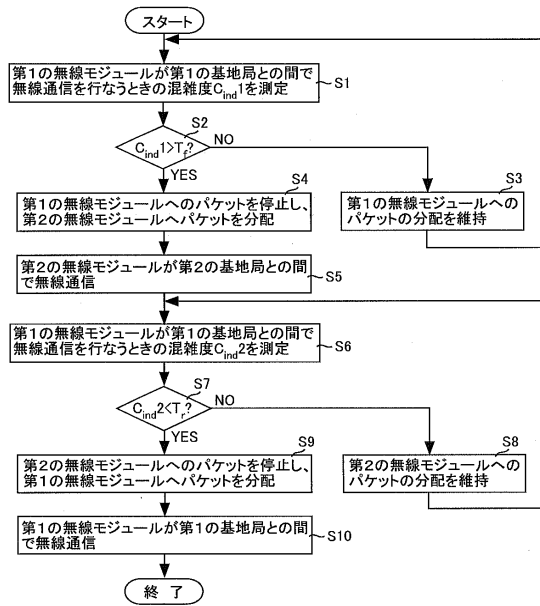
スタート

第1の無線モジュールが第1の基地局との間で無線通信を行なうときの混雑度$C_{ind}1$を測定

S1

S2

$C_{ind}1>T_f$?

NO

YES

S4

第1の無線モジュールへのパケットを停止し、第2の無線モジュールへパケットを分配

S3

第1の無線モジュールへのパケットの分配を維持

第2の無線モジュールが第2の基地局との間で無線通信

S5

第1の無線モジュールが第1の基地局との間で無線通信を行なうときの混雑度$C_{ind}2$を測定

S6

S7

$C_{ind}2<T_r$?

NO

YES

S9

第2の無線モジュールへのパケットを停止し、第1の無線モジュールへパケットを分配

S8

第2の無線モジュールへのパケットの分配を維持

第1の無線モジュールが第1の基地局との間で無線通信

S10

終了